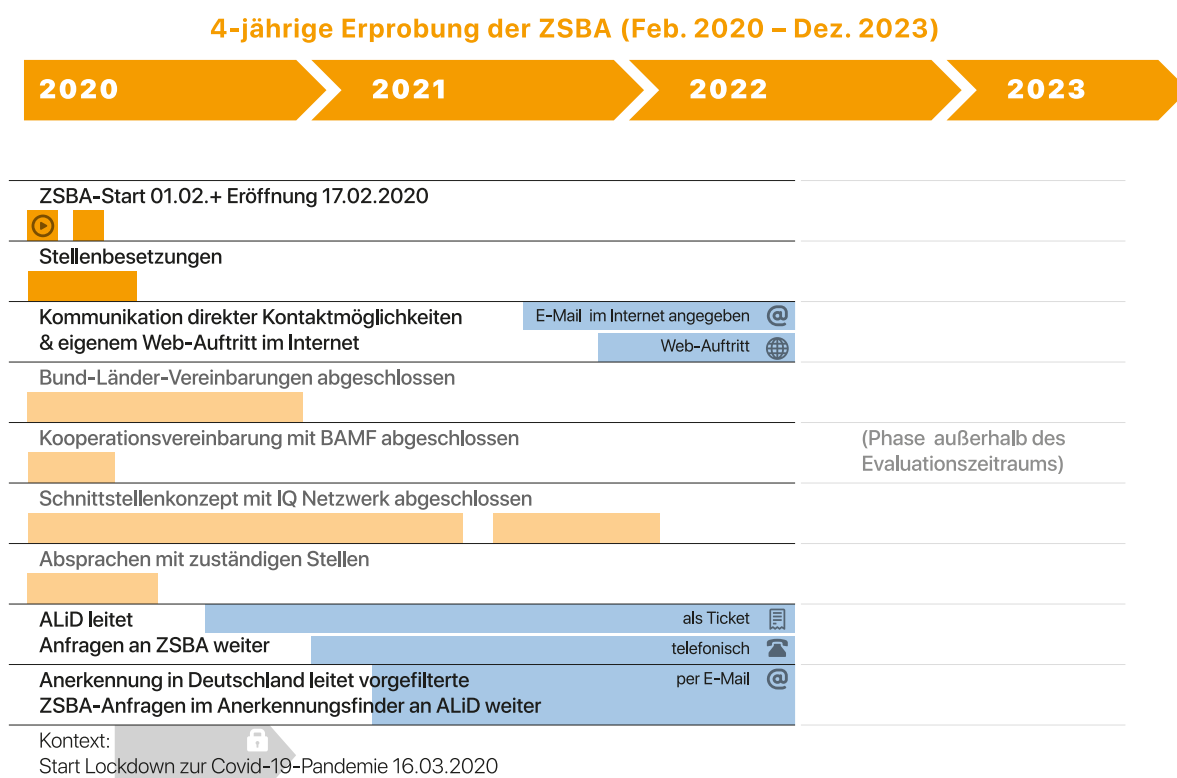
4-jährige Erprobung der ZSBA (Feb. 2020 – Dez. 2023)

2020

2021

2022

2023

ZSBA-Start 01.02.+ Eröffnung 17.02.2020

Stellenbesetzungen

Kommunikation direkter Kontaktmöglichkeiten & eigenem Web-Auftritt im Internet

E-Mail im Internet angegeben

Web-Auftritt

Bund-Länder-Vereinbarungen abgeschlossen

Kooperationsvereinbarung mit BAMF abgeschlossen

(Phase außerhalb des Evaluationszeitraums)

Schnittstellenkonzept mit IQ Netzwerk abgeschlossen

Absprachen mit zuständigen Stellen

ALiD leitet Anfragen an ZSBA weiter

als Ticket

telefonisch

Anerkennung in Deutschland leitet vorgefilterte ZSBA-Anfragen im Anerkennungsfinder an ALiD weiter

per E-Mail

Kontext:
Start Lockdown zur Covid-19-Pandemie 16.03.2020